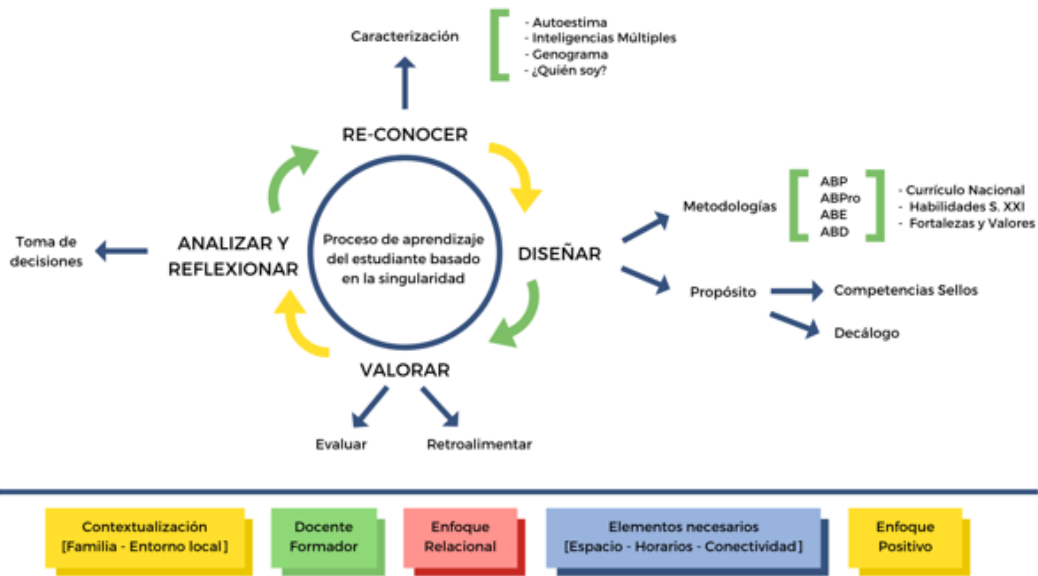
Caracterización

- Autoestima
- Inteligencias Múltiples
- Genograma
- ¿Quién soy?

RE-CONOCER

Proceso de aprendizaje del estudiante basado en la singularidad

Toma de decisiones

ANALIZAR Y REFLEXIONAR

DISEÑAR

Metodologías

ABP
ABPro
ABE
ABD

- Currículo Nacional
- Habilidades S. XXI
- Fortalezas y Valores

Propósito

Competencias Sellos

Decálogo

VALORAR

Evaluar

Retroalimentar

Contextualización
[Familia - Entorno local]

Docente Formador

Enfoque Relacional

Elementos necesarios
[Espacio - Horarios - Conectividad]

Enfoque Positivo